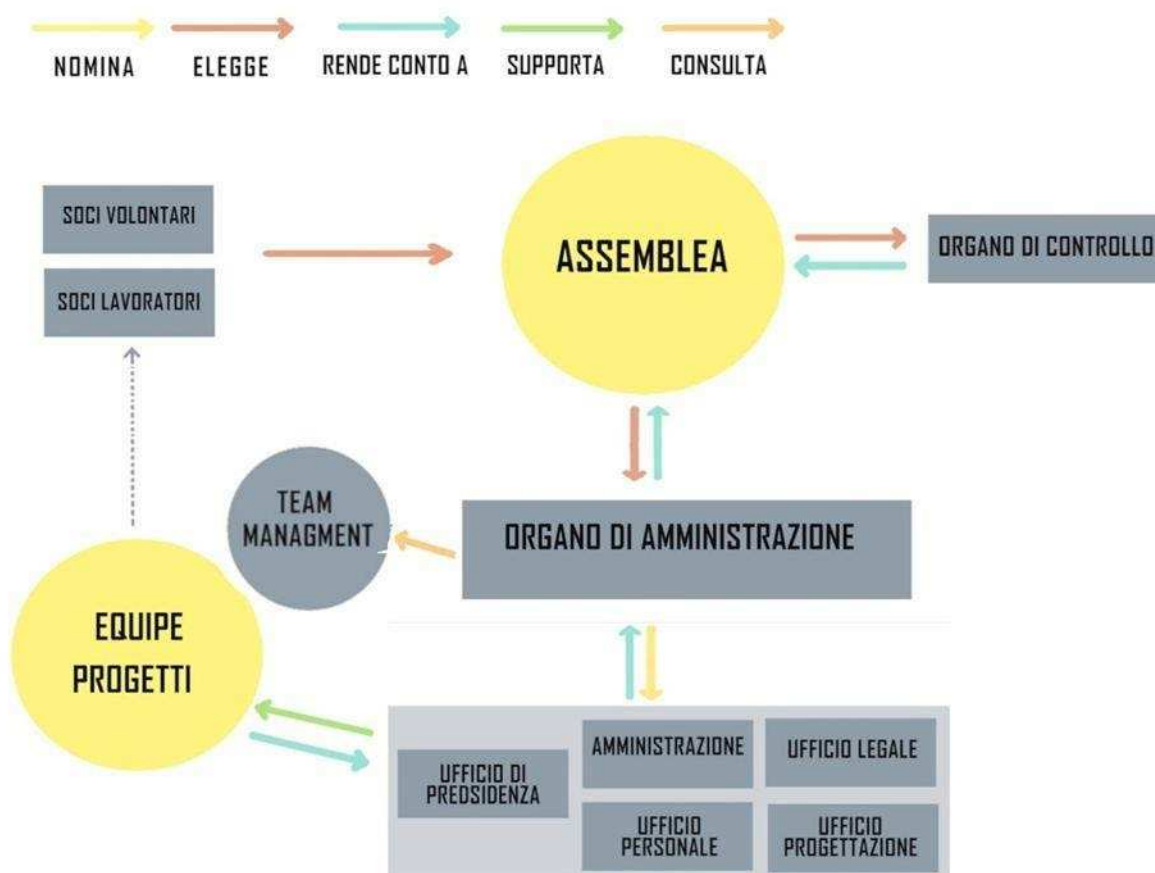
NOMINA ELEGGE RENDE CONTO A SUPPORTA CONSULTA

SOCI VOLONTARI

SOCI LAVORATORI

ASSEMBLEA

ORGANO DI CONTROLLO

TEAM MANAGMENT

ORGANO DI AMMINISTRAZIONE

EQUIPE PROGETTI

UFFICIO DI PREDSIDENZA

AMMINISTRAZIONE

UFFICIO LEGALE

UFFICIO PERSONALE

UFFICIO PROGETTAZIONE